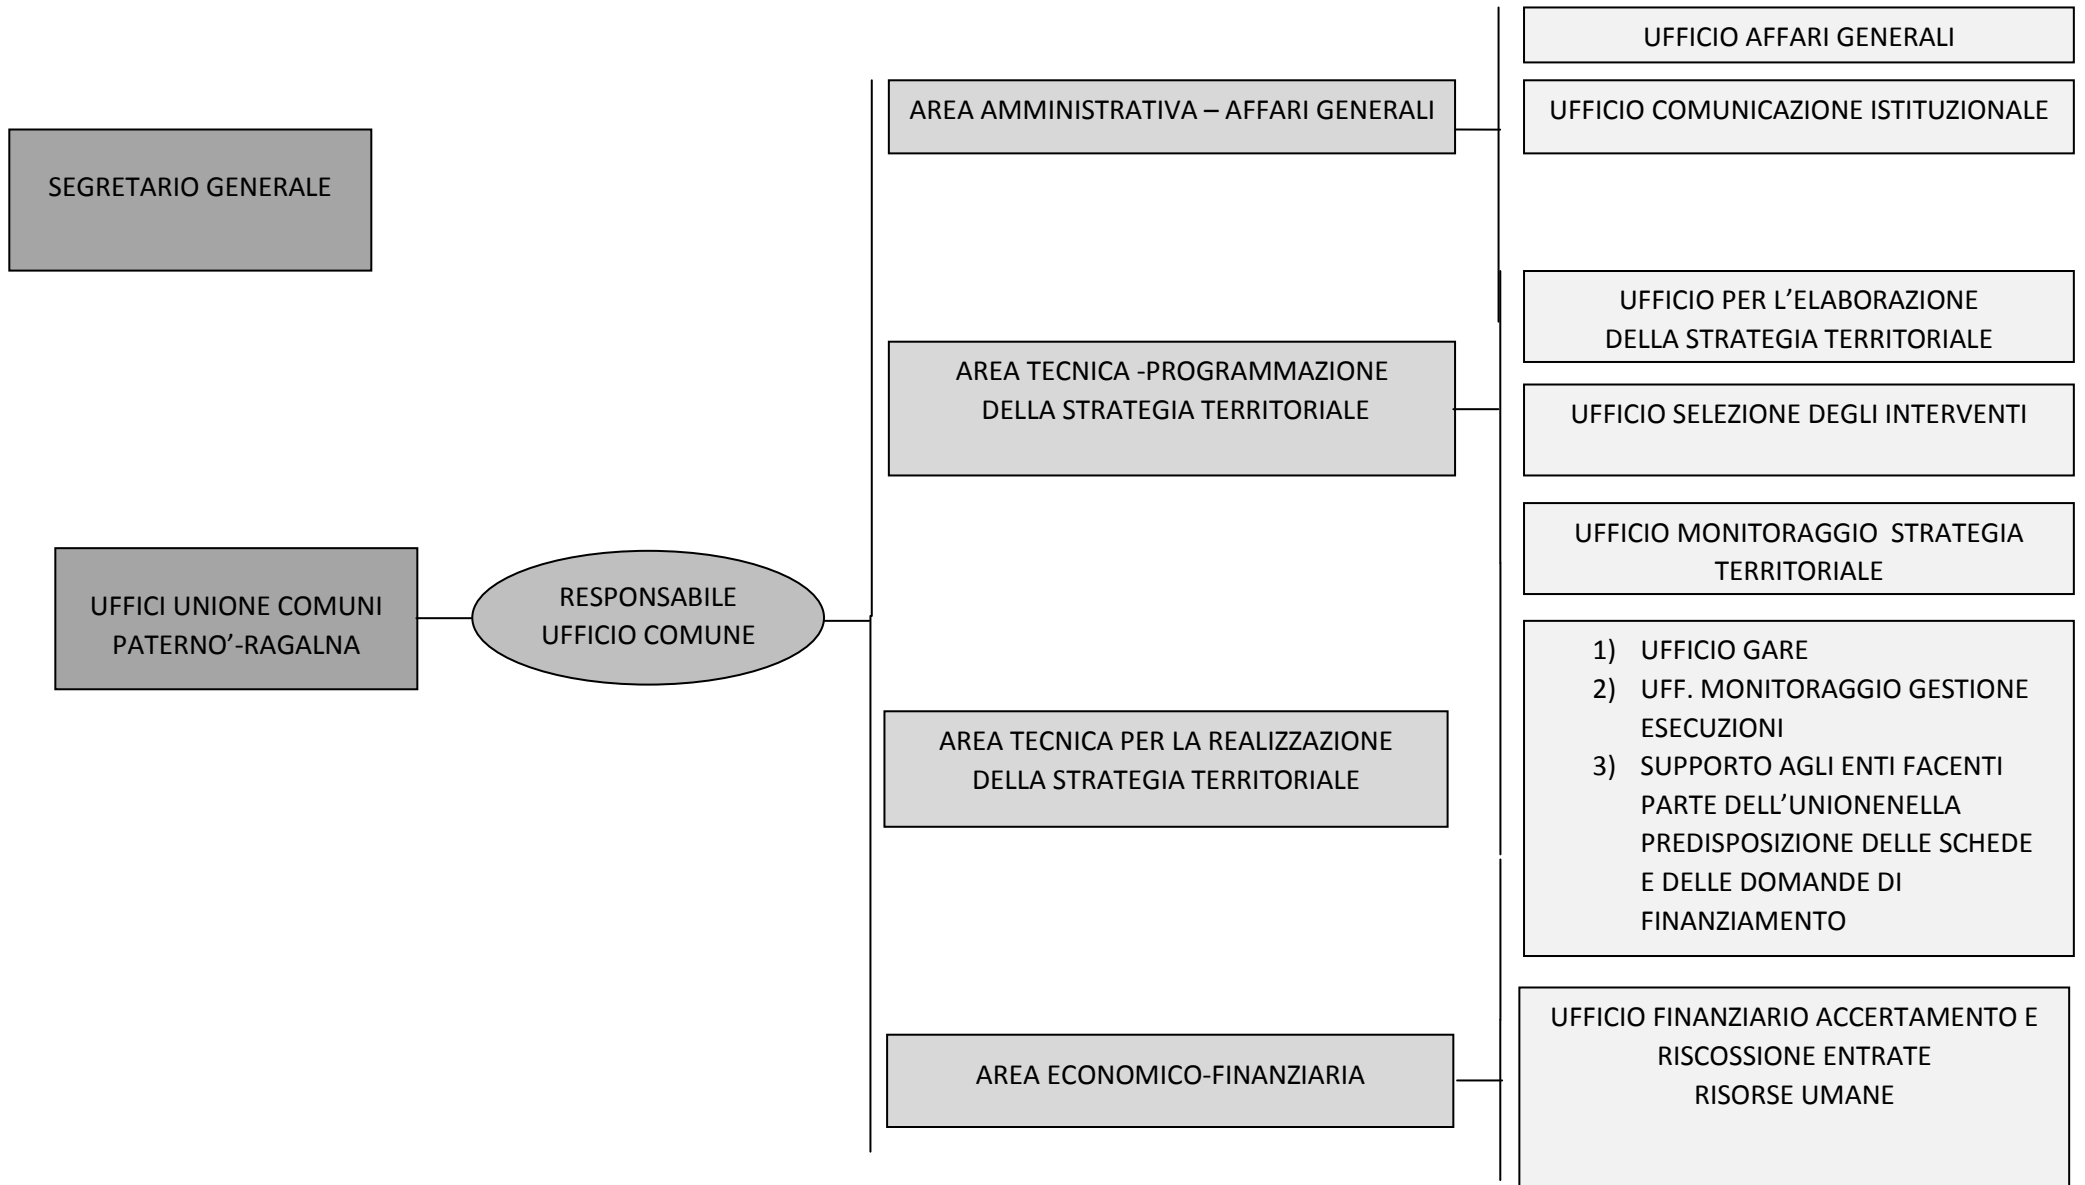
SEGRETARIO GENERALE

UFFICI UNIONE COMUNI PATERNO'-RAGALNA

RESPONSABILE UFFICIO COMUNE

AREA AMMINISTRATIVA – AFFARI GENERALI

UFFICIO AFFARI GENERALI

UFFICIO COMUNICAZIONE ISTITUZIONALE

AREA TECNICA -PROGRAMMAZIONE DELLA STRATEGIA TERRITORIALE

UFFICIO PER L'ELABORAZIONE DELLA STRATEGIA TERRITORIALE

UFFICIO SELEZIONE DEGLI INTERVENTI

UFFICIO MONITORAGGIO STRATEGIA TERRITORIALE

AREA TECNICA PER LA REALIZZAZIONE DELLA STRATEGIA TERRITORIALE

1) UFFICIO GARE
2) UFF. MONITORAGGIO GESTIONE ESECUZIONI
3) SUPPORTO AGLI ENTI FACENTI PARTE DELL'UNIONENELLA PREDISPOSIZIONE DELLE SCHEDE E DELLE DOMANDE DI FINANZIAMENTO

AREA ECONOMICO-FINANZIARIA

UFFICIO FINANZIARIO ACCERTAMENTO E RISCOSSIONE ENTRATE
RISORSE UMANE